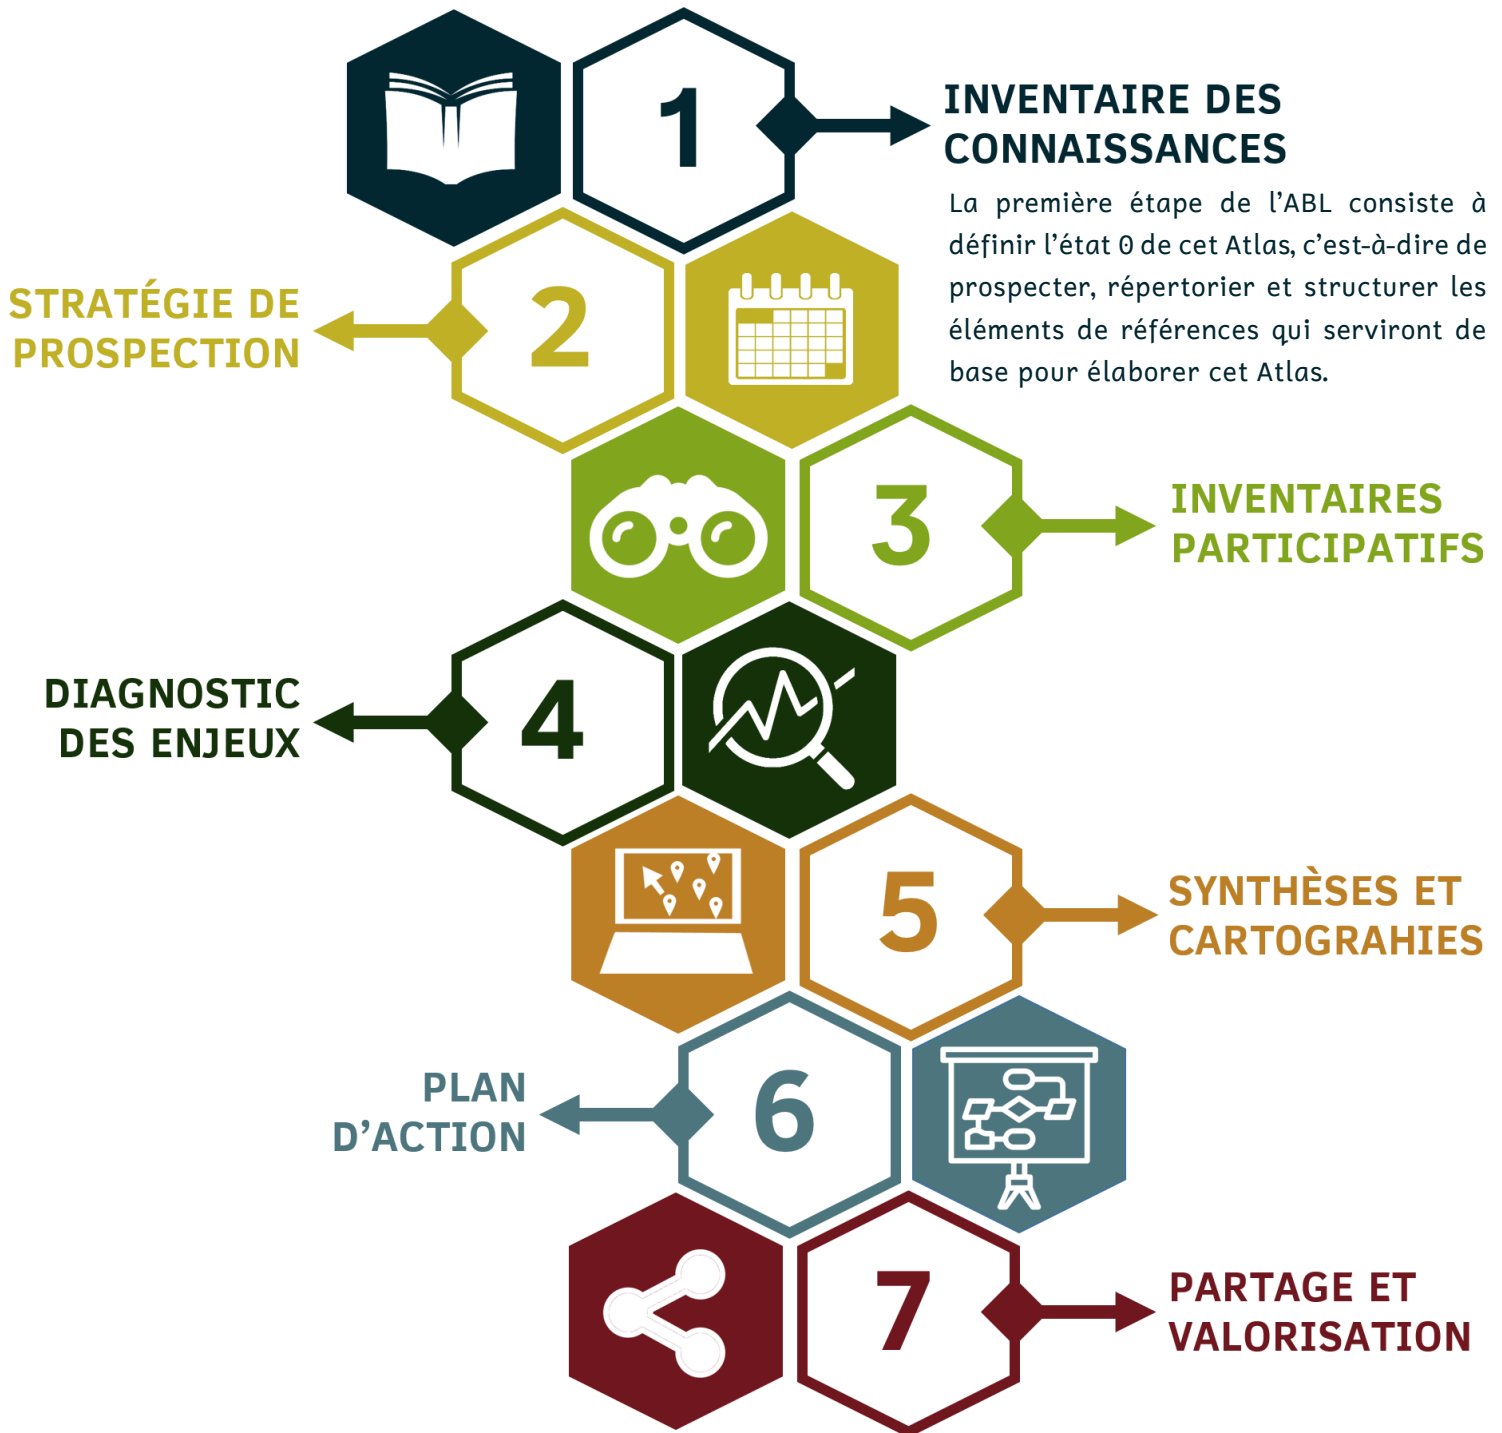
1

INVENTAIRE DES CONNAISSANCES

La première étape de l'ABL consiste à définir l'état 0 de cet Atlas, c'est-à-dire de prospecter, répertorier et structurer les éléments de références qui serviront de base pour élaborer cet Atlas.

2

STRATÉGIE DE PROSPECTION

3

INVENTAIRES PARTICIPATIFS

4

DIAGNOSTIC DES ENJEUX

5

SYNTHÈSES ET CARTOGRAHIES

6

PLAN D'ACTION

7

PARTAGE ET VALORISATION